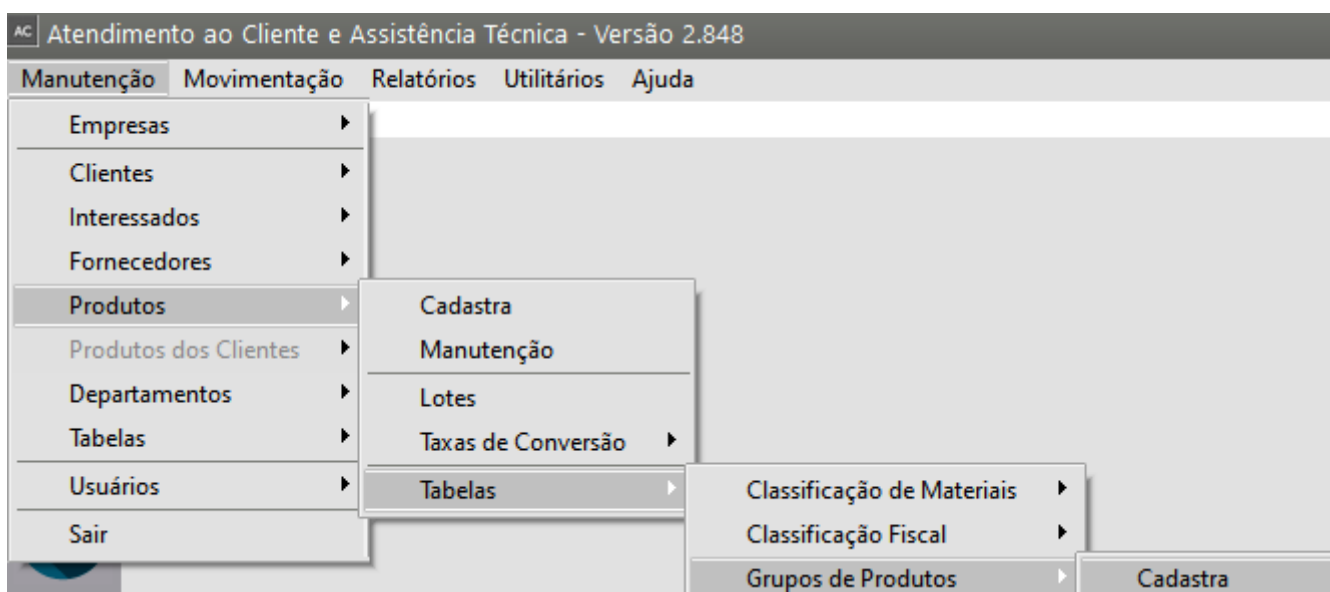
AC Atendimento ao Cliente e Assistência Técnica - Versão 2.848

Manutenção Movimentação Relatórios Utilitários Ajuda

Empresas
Clientes
Interessados
Fornecedores
Produtos
Produtos dos Clientes
Departamentos
Tabelas
Usuários
Sair

Cadastra
Manutenção
Lotes
Taxas de Conversão
Tabelas

Classificação de Materiais
Classificação Fiscal
Grupos de Produtos

Cadastra